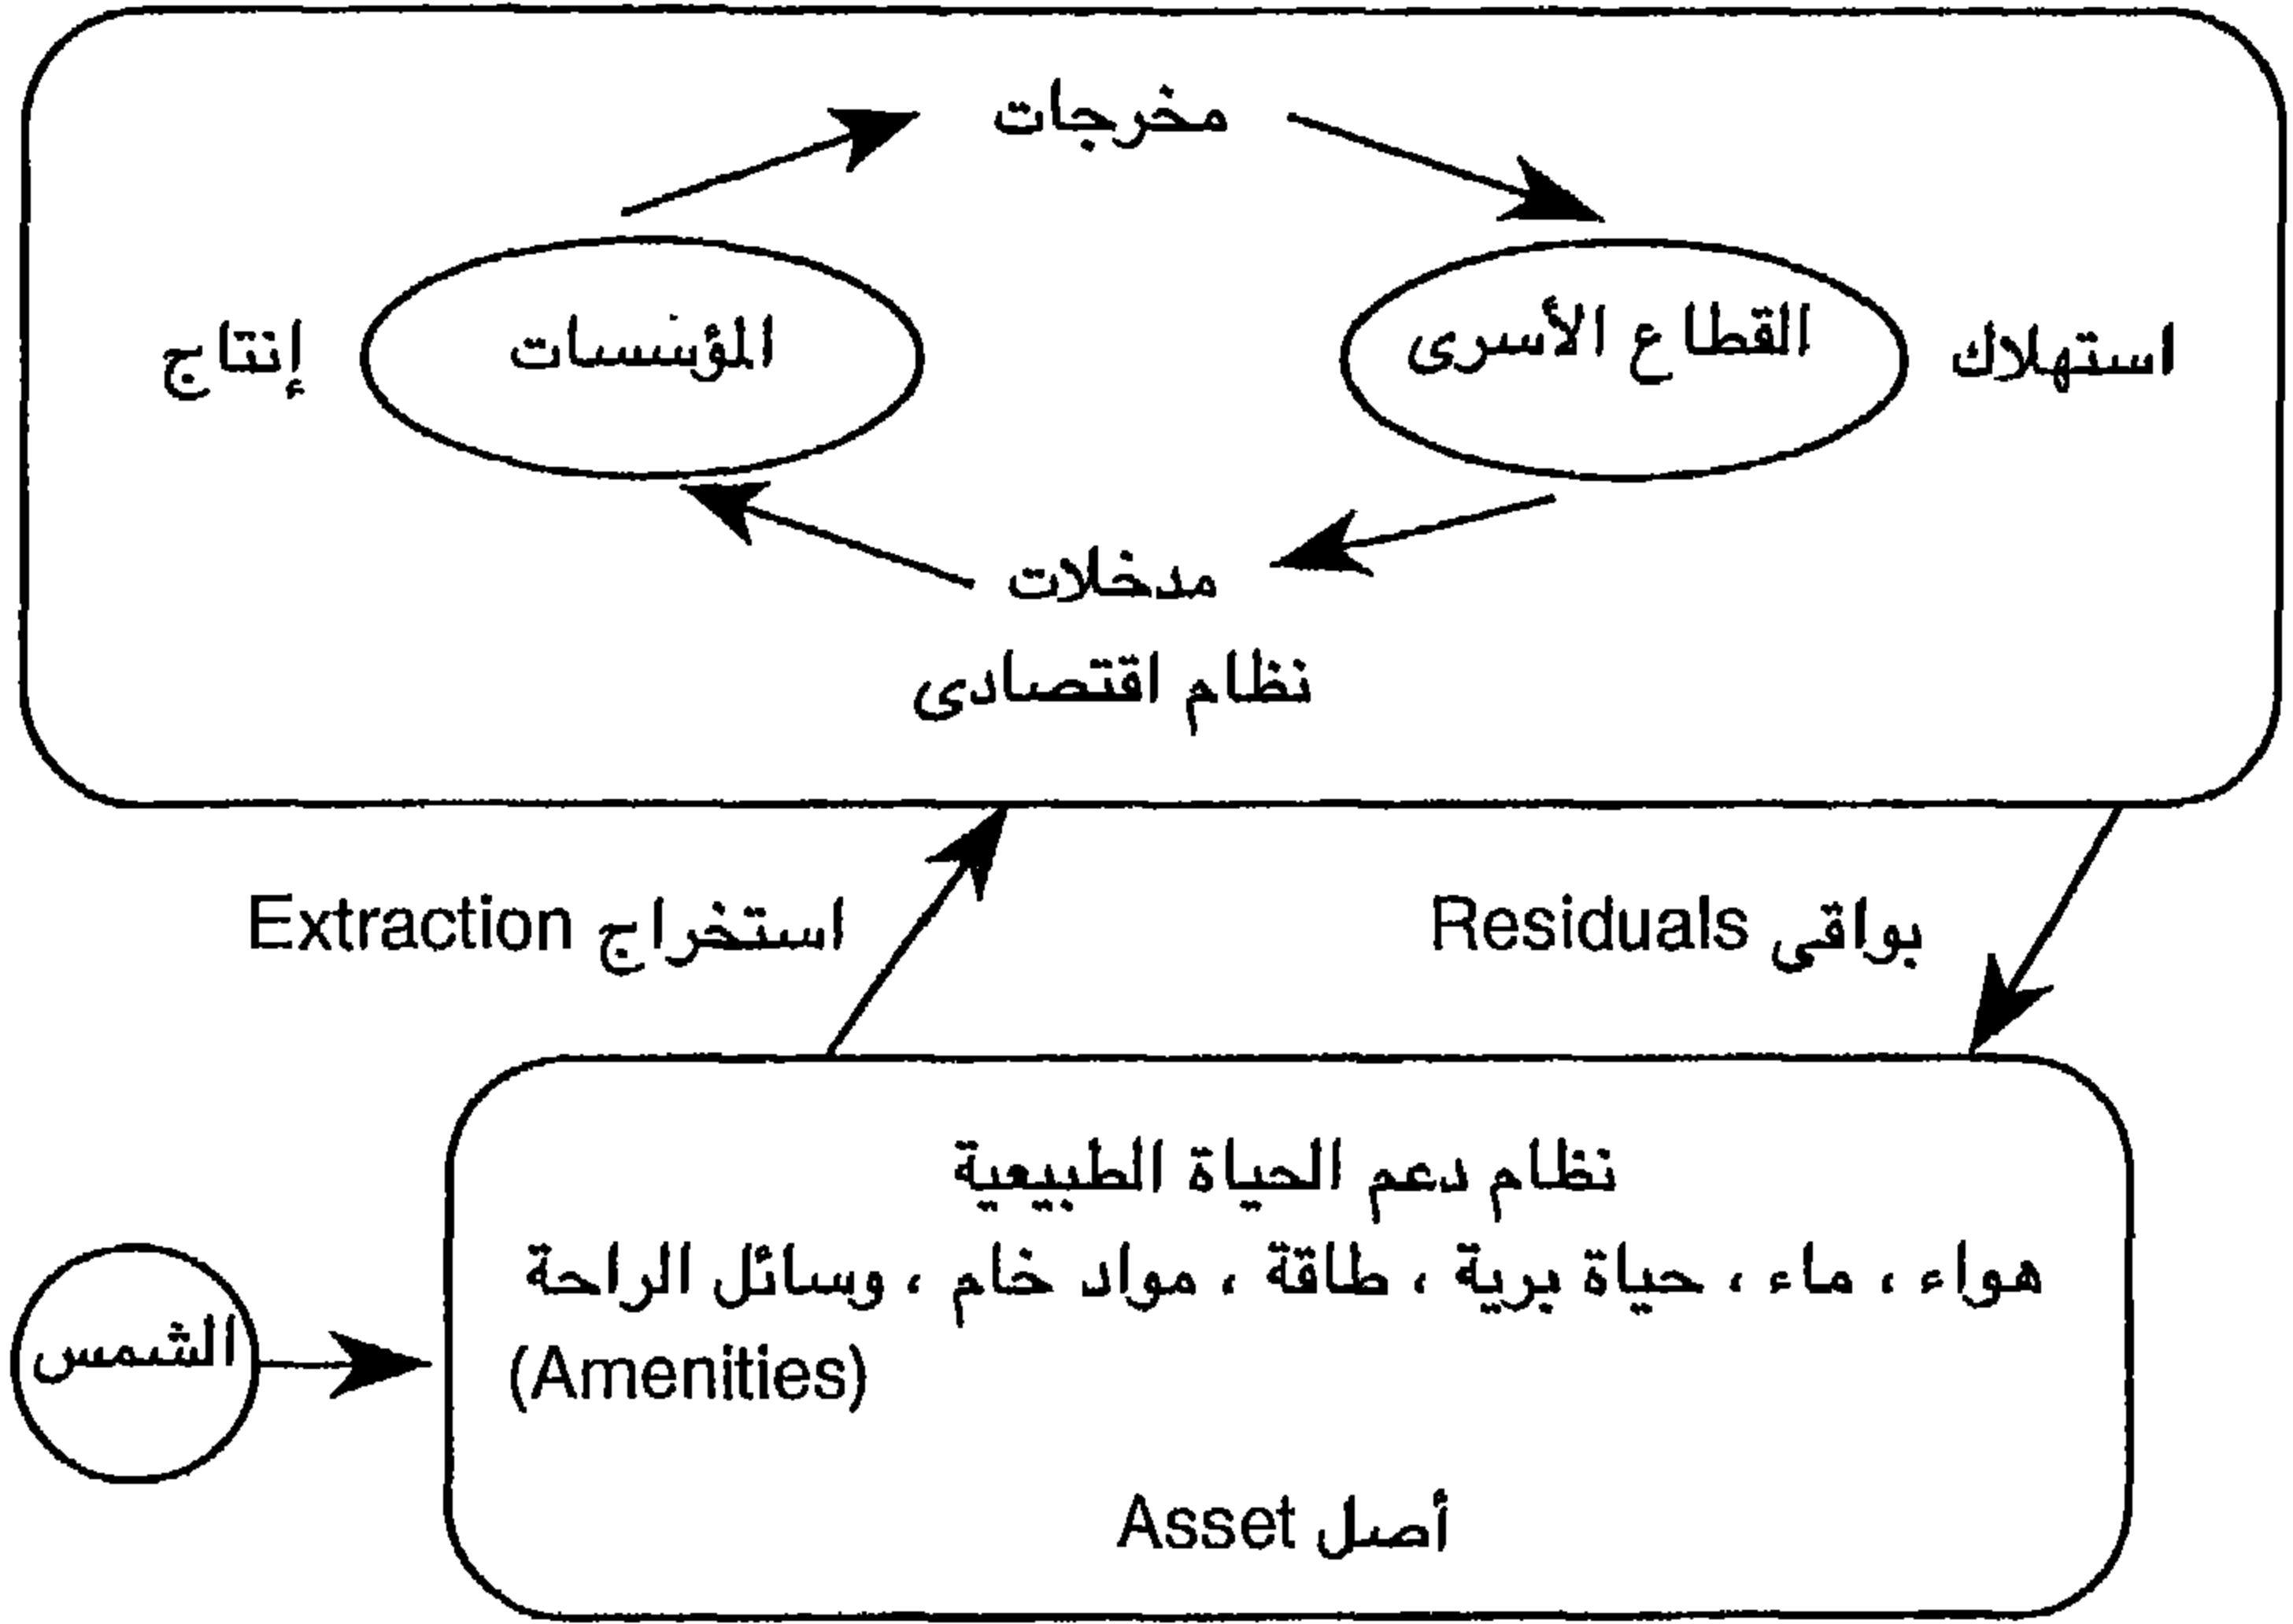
مخرجات

استهلاك

القطاع الأسرى

المؤسسات

إنتاج

مدخلات

نظام اقتصادى

بواقى Residuals

استخراج Extraction

نظام دعم الحياة الطبيعية

هواء ، ماء ، حياة برية ، طاقة ، مواد خام ، وسائل الراحة (Amenities)

الشمس

أصل Asset